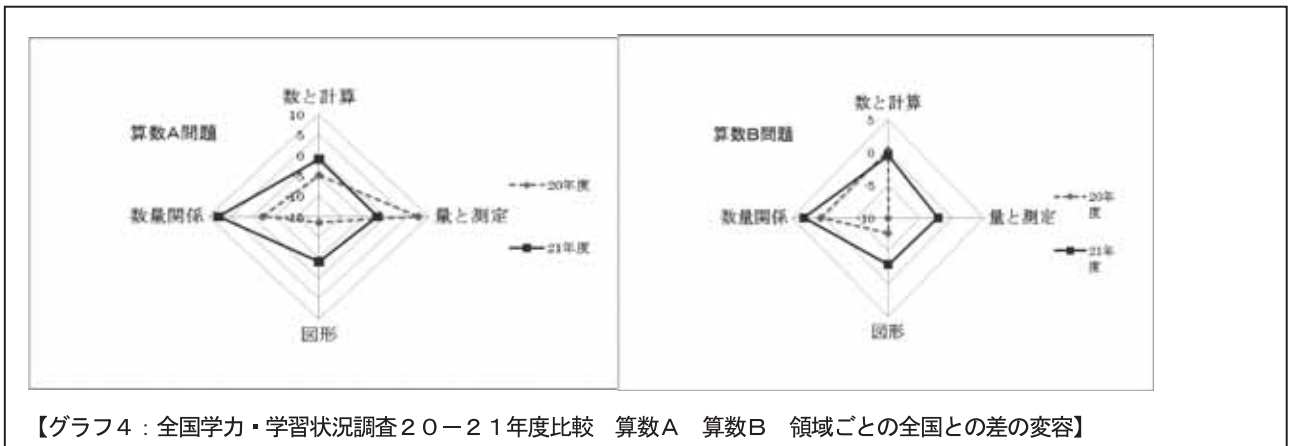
算数A問題

数と計算
10
5
0
-10

数量関係
量と測定
図形

20年度
21年度

算数B問題

数と計算
5
0
-10

数量関係
量と測定
図形

20年度
21年度

【グラフ4：全国学力・学習状況調査20－21年度比較　算数A　算数B　領域ごとの全国との差の変容】